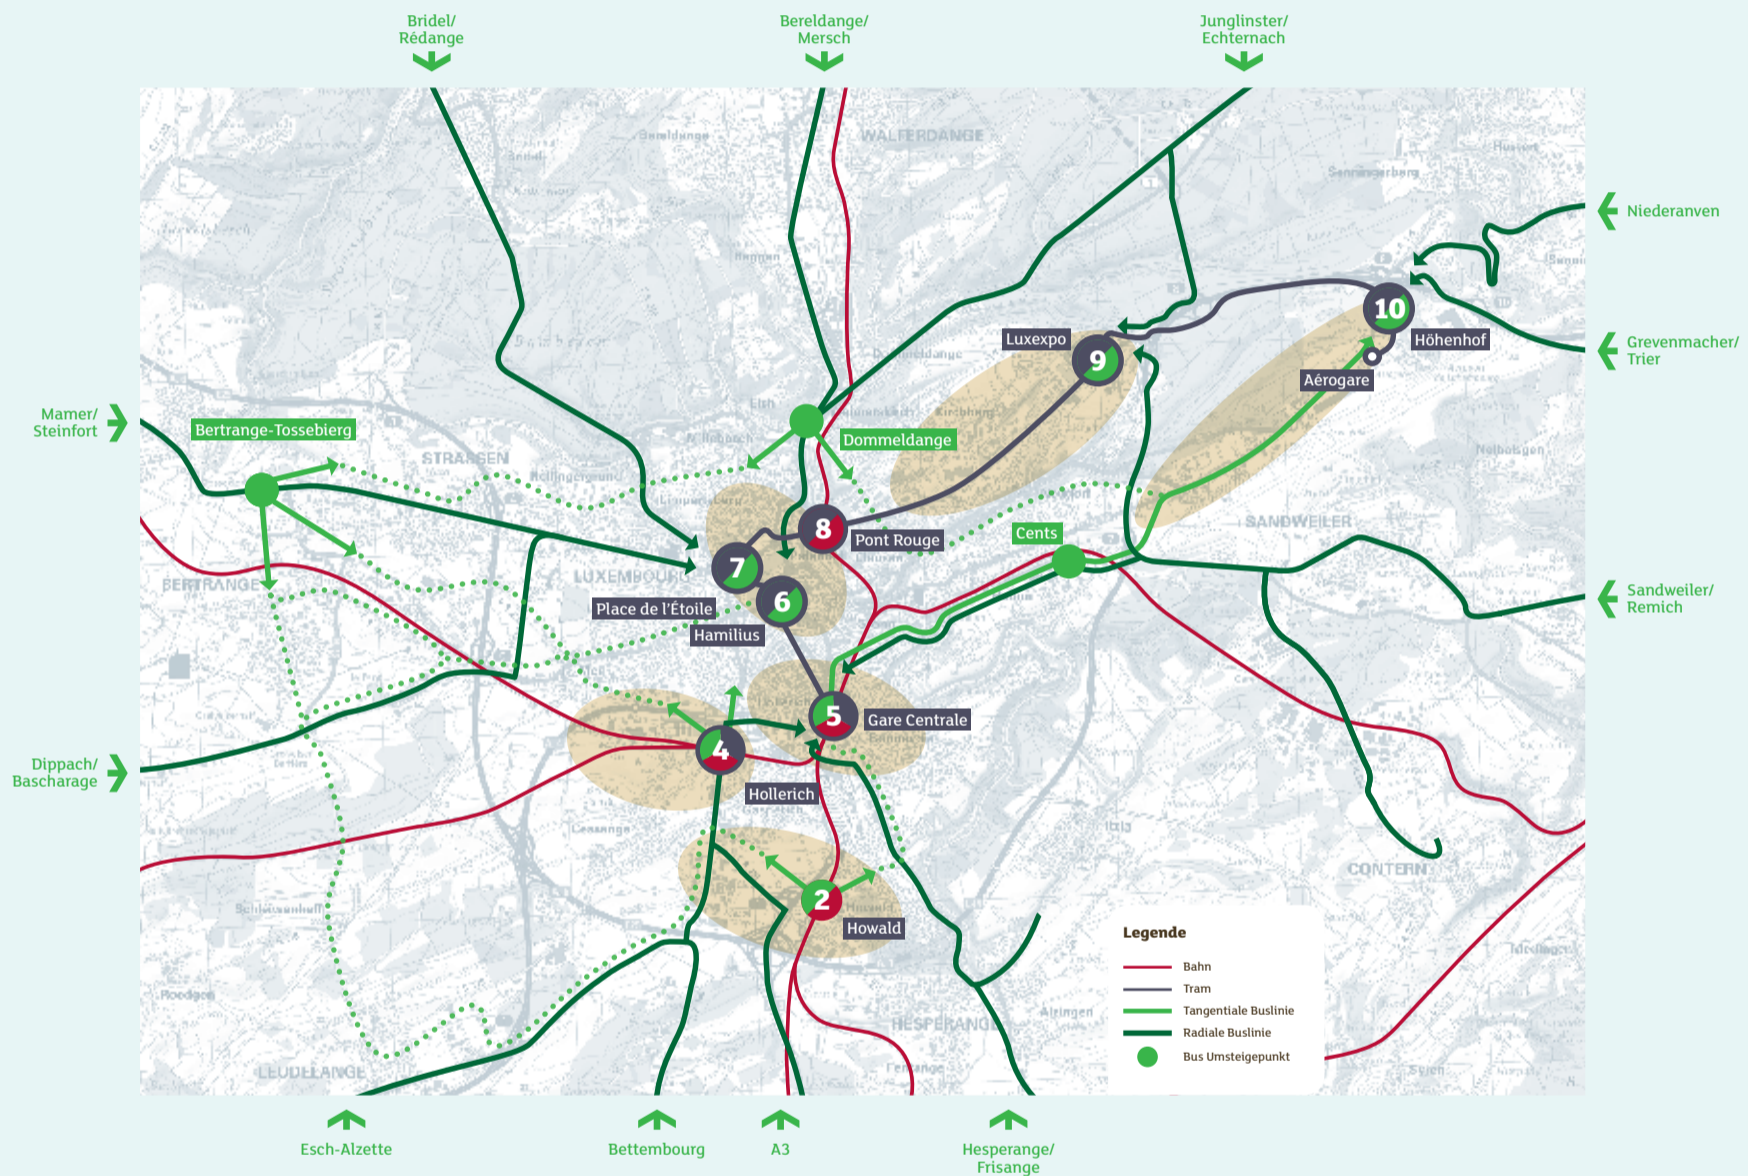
Bridel/
Rédange

Bereldange/
Mersch

Junglinster/
Echternach

Niederanven

Grevenmacher/
Trier

Mamer/
Steinfort

Bertrange-Tossebierg

Dommeldange

Luxexpo

9

10

Höhenhof

Aérogare

8

Pont Rouge

Cents

7

6

Place de l'Étoile

Hamilius

Sandweiler/
Remich

Dippach/
Bascharage

4

5

Gare Centrale

Hollerich

2

Howald

WALFERDANGE

STRASSEN

LUXEMBOURG

BERTRANGE

SANDWEILER

CONTERN

HESPERANGE

LEUDELANGE

Legende

Bahn

Tram

Tangentiale Buslinie

Radiale Buslinie

Bus Umsteigepunkt

Esch-Alzette

Bettembourg

A3

Hesperange/
Frisange